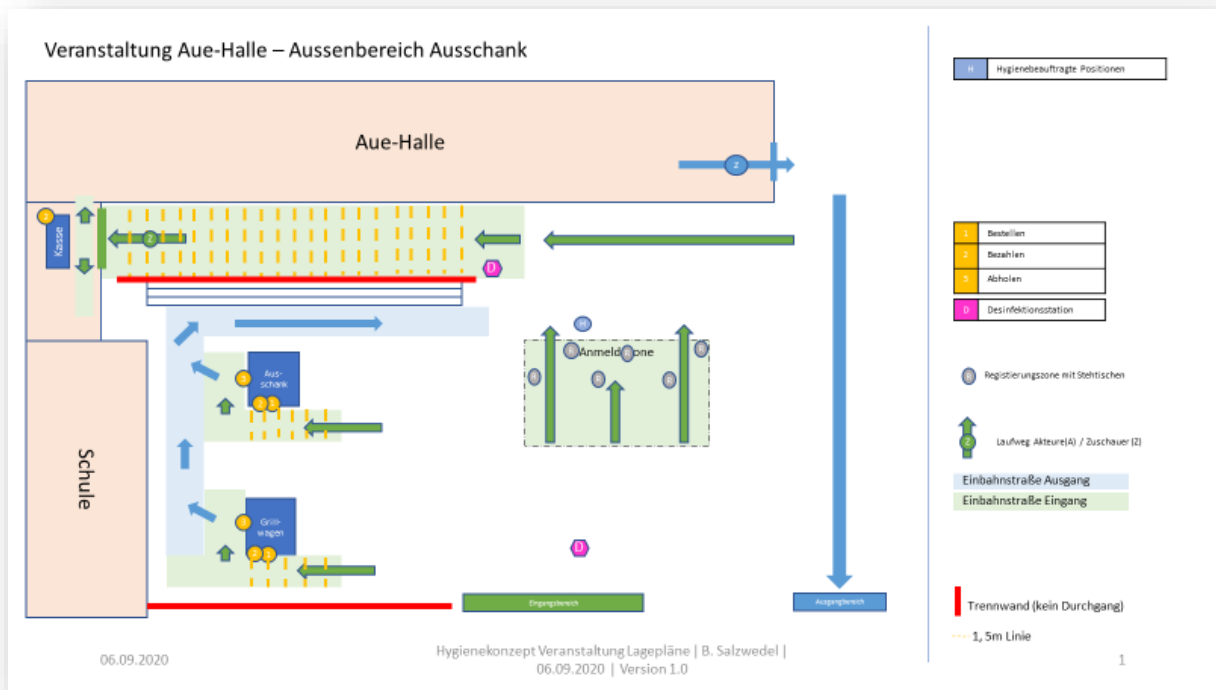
Veranstaltung Aue-Halle – Aussenbereich Ausschank

Aue-Halle

Z

3

Kasse

2

D

H

Anmeldezone

R

Aus-schank

3

2 1

Schule

Grill-wagen

3

2 1

D

Eingangsbereich

Ausgangsbereich

H Hygienebeauftragte Positionen

1 Bestellen

2 Bezahlen

3 Abholen

D Desinfektionsstation

R Registierungszone mit Stehtischen

Laufweg Akteure(A) / Zuschauer (Z)

Einbahnstraße Ausgang

Einbahnstraße Eingang

Trennwand (kein Durchgang)

1, 5m Linie

06.09.2020

Hygienekonzept Veranstaltung Lagepläne | B. Salzwedel | 06.09.2020 | Version 1.0

1